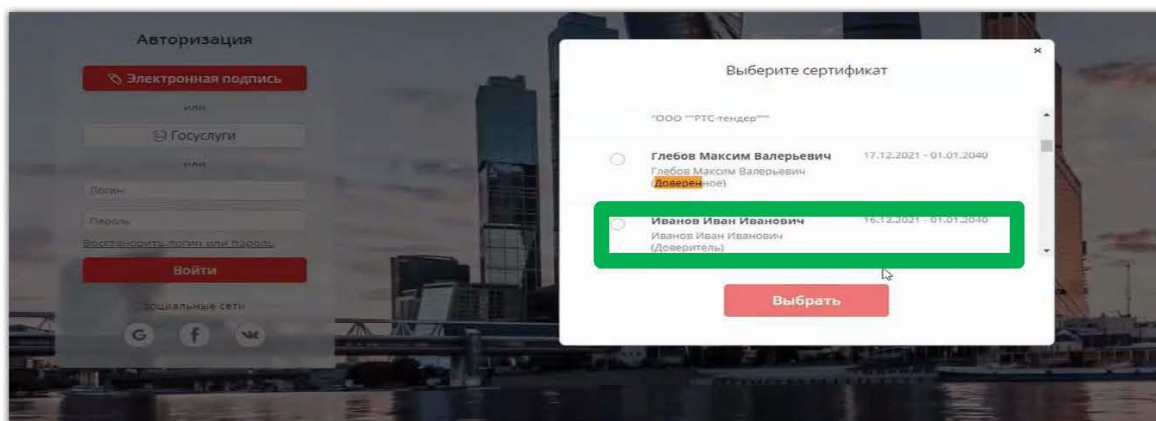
Авторизация

Электронная подпись

или

Госуслуги

или

Логин

Пароль

Восстановить логин или пароль

Войти

Социальные сети

G f vk

×

Выберите сертификат

"ООО ""РТС-тендер"""

Глебов Максим Валерьевич 17.12.2021 - 01.01.2040
Глебов Максим Валерьевич (Доверенное)

Иванов Иван Иванович 16.12.2021 - 01.01.2040
Иванов Иван Иванович (Доверитель)

Выбрать